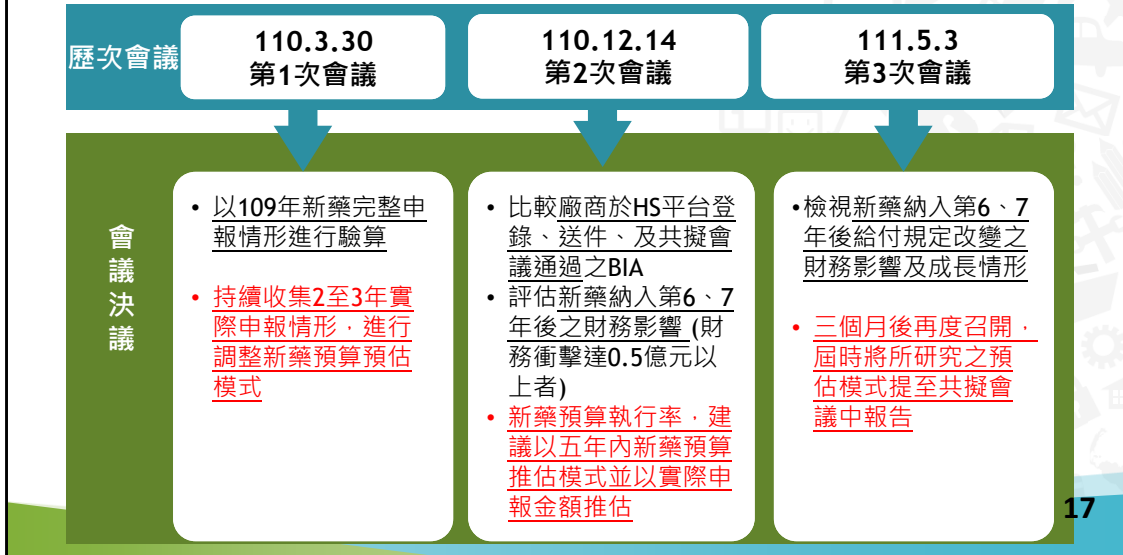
歷次會議

110.3.30
第1次會議

110.12.14
第2次會議

111.5.3
第3次會議

會議決議

• 以109年新藥完整申報情形進行驗算

• 持續收集2至3年實際申報情形，進行調整新藥預算預估模式

• 比較廠商於HS平台登錄、送件、及共擬會議通過之BIA
• 評估新藥納入第6、7年後之財務影響 (財務衝擊達0.5億元以上者)
• 新藥預算執行率，建議以五年內新藥預算推估模式並以實際申報金額推估

•檢視新藥納入第6、7年後給付規定改變之財務影響及成長情形

• 三個月後再度召開，屆時將所研究之預估模式提至共擬會議中報告

17